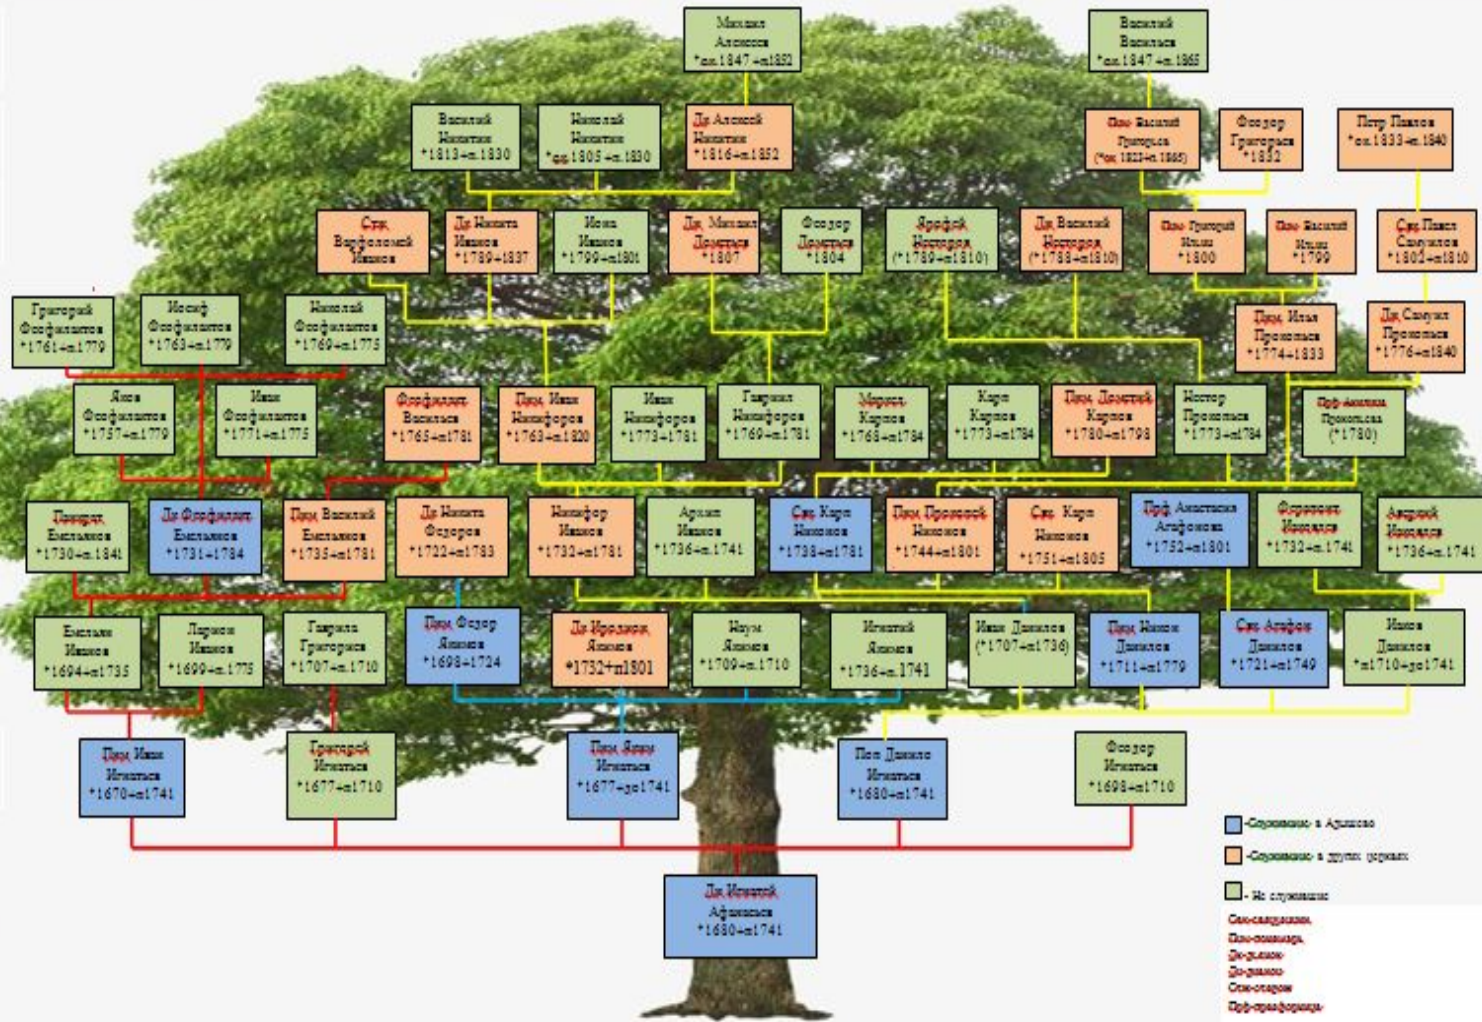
Михаил Алексеев *ок.1847 +п.1852

Василий Васильев *ок.1847 +п.1865

Василий Никитин *1813+п.1830

Николай Никитин *ок.1805 +п.1830

Дь Алексей Никитин *1816+п.1852

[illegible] Василий Григорьев (*ок 1823+п.1865)

Феодор Григорьев *1832

Петр Павлов *ок.1833 +п.1840

Стх Варфоломей Иванов

Дь Никита Иванов *1789+1837

Иван Иванов *1799+п.1801

Дь Михаил Доментьев *1807

Феодор Доментьев *1804

Ерофей Несторов (*1789+п.1810)

Дь Василий Несторов (*1788+п.1810)

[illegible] Григорий Ильин *1800

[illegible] Василий Ильин *1799

Свщ Павел Самуилов *1801+п.1810

Григорий Феофилактов *1761+п.1779

Иосиф Феофилактов *1763+п.1779

Николай Феофилактов *1769+п.1775

Пнм Илья Прокопьев *1774+1833

Дь Самуил Прокопьев *1776+п.1840

Яков Феофилактов *1757+п.1779

Иван Феофилактов *1771+п.1775

Феофилакт Васильев *1765+п.1781

Пнм Иван Никифоров *1763+п.1820

Иван Никифоров *1773+1781

Гавриил Никифоров *1769+п.1781

Марина Карпова *1768+п.1784

Карп Карпов *1773+п.1784

Пнм Доментий Карпов *1780+п.1798

Нестор Прокопьев *1773+п.1784

Прф Анисия Прокопьева (*1780)

Пономарь Емельянов *1730+п.1841

Дь Феофилакт Емельянов *1731+1784

Пнм Василий Емельянов *1735+п.1781

Дь Никита Федоров *1722+п.1783

Никифор Иванов *1732+п.1781

Архип Иванов *1736+п.1741

Свщ Карп Никонов *1738+п.1781

Пнм Прокопий Никонов *1744+п.1801

Свщ Карп Никонов *1751+п.1805

Прф Анастасия Агафонова *1752+п.1801

Феропонт Иродионов *1732+п.1741

Андрей Иродионов *1736+п.1741

Емельян Иванов *1694+п.1735

Ларион Иванов *1699+п.1775

Гавриил Григорьев *1707+п.1710

Пнм Федор Яковлев *1698+1724

Дь Иродион Яковлев *1732+п1801

Наум Яковлев *1709+п.1710

Игнатий Яковлев *1736+п.1741

Иван Данилов (*1707+п.1736)

Пнм Никон Данилов *1711+п.1779

Свщ Агафон Данилов *1721+п.1749

Иван Данилов *п1710+до1741

Пнм Иван Игнатьев *1670+п.1741

Григорий Игнатьев *1677+п.1710

Пнм Яков Игнатьев *1677+до1741

Поп Данило Игнатьев *1680+п.1741

Феодор Игнатьев *1698+п.1710

Дь Игнатий Афанасьев *1650+п.1741

-Служившие в Арзамасе
-Служившие в других церквах
- Не служившие
Свщ-священник
Пнм-пономарь
Дь-дьякон
Дь-дьячок
Стх-стихарь
Прф-просфорница